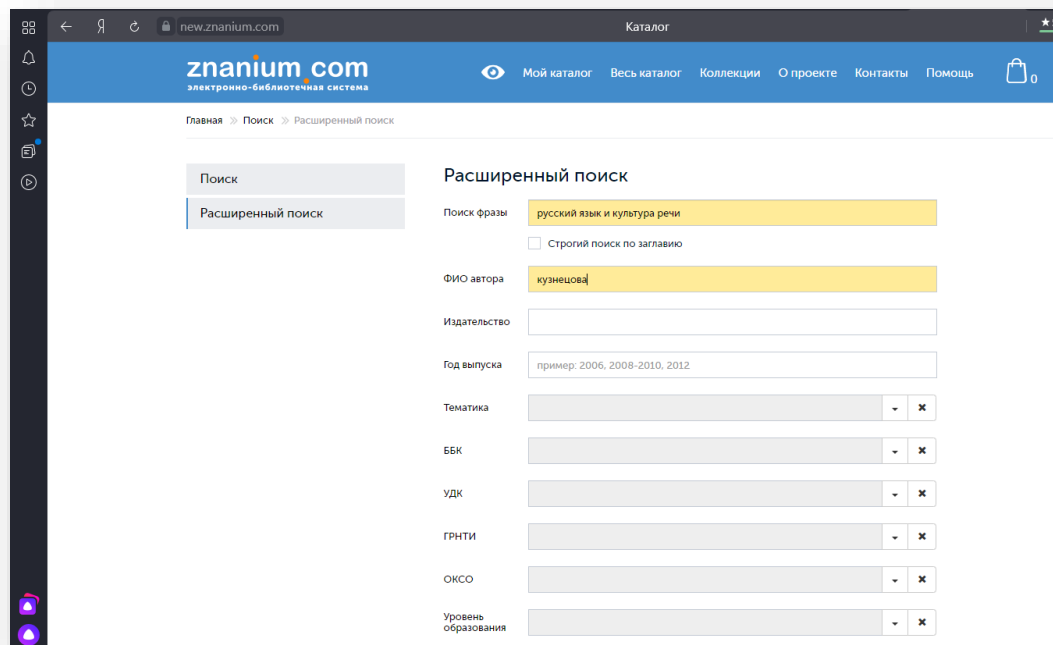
new.znanium.com
Каталог

znanium.com
электронно-библиотечная система

Мой каталог   Весь каталог   Коллекции   О проекте   Контакты   Помощь   0

Главная » Поиск » Расширенный поиск

Поиск
Расширенный поиск

Расширенный поиск

Поиск фразы: русский язык и культура речи

Строгий поиск по заглавию

ФИО автора: кузнецова

Издательство

Год выпуска: пример: 2006, 2008-2010, 2012

Тематика

ББК

УДК

ГРНТИ

ОКСО

Уровень образования